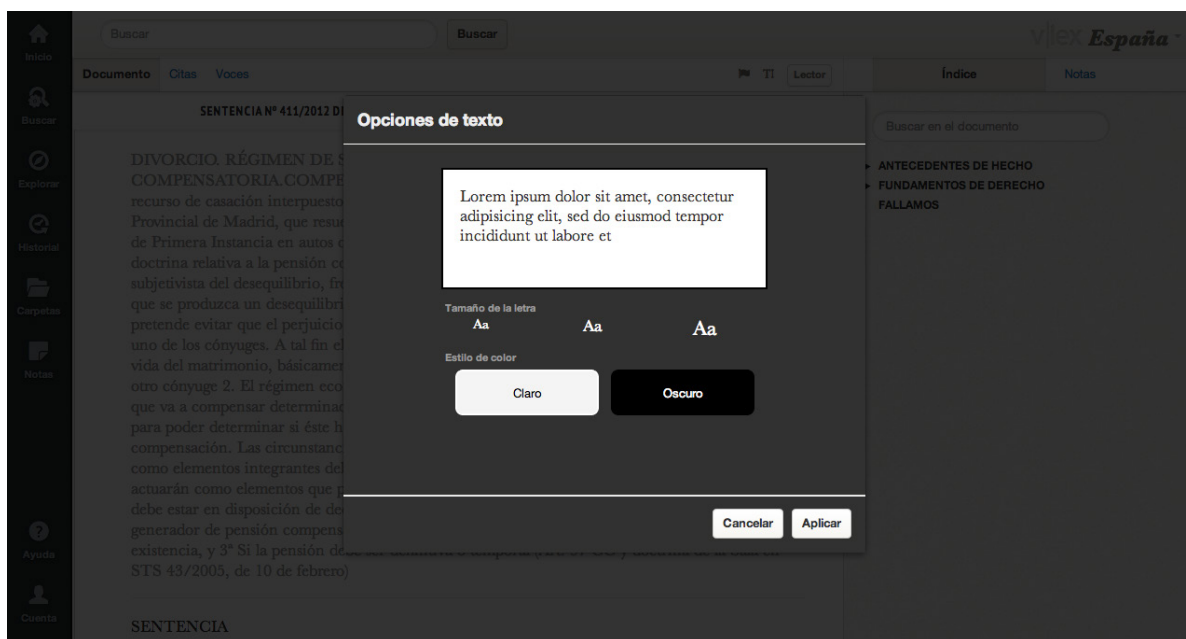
Inicio

Buscar

Explorar

Historial

Carpetas

Notas

Ayuda

Cuenta

Buscar

Buscar

vlex España

Documento Citas Voces

TI Lector

Índice

Notas

SENTENCIA Nº 411/2012 D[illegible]

Buscar en el documento

ANTECEDENTES DE HECHO

FUNDAMENTOS DE DERECHO

FALLAMOS

DIVORCIO. RÉGIMEN DE S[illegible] COMPENSATORIA.COMPE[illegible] recurso de casación interpuesto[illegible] Provincial de Madrid, que resue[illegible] de Primera Instancia en autos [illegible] doctrina relativa a la pensión co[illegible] subjetivista del desequilibrio, fr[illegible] que se produzca un desequilibri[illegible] pretende evitar que el perjuicio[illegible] uno de los cónyuges. A tal fin el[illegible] vida del matrimonio, básicamen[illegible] otro cónyuge 2. El régimen eco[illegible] que va a compensar determinad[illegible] para poder determinar si éste h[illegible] compensación. Las circunstanc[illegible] como elementos integrantes del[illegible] actuarán como elementos que p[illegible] debe estar en disposición de de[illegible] generador de pensión compens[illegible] existencia, y 3º Si la pensión de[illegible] STS 43/2005, de 10 de febrero)

SENTENCIA

Opciones de texto

Lorem ipsum dolor sit amet, consectetur adipisicing elit, sed do eiusmod tempor incididunt ut labore et

Tamaño de la letra

Aa Aa Aa

Estilo de color

Claro

Oscuro

Cancelar

Aplicar